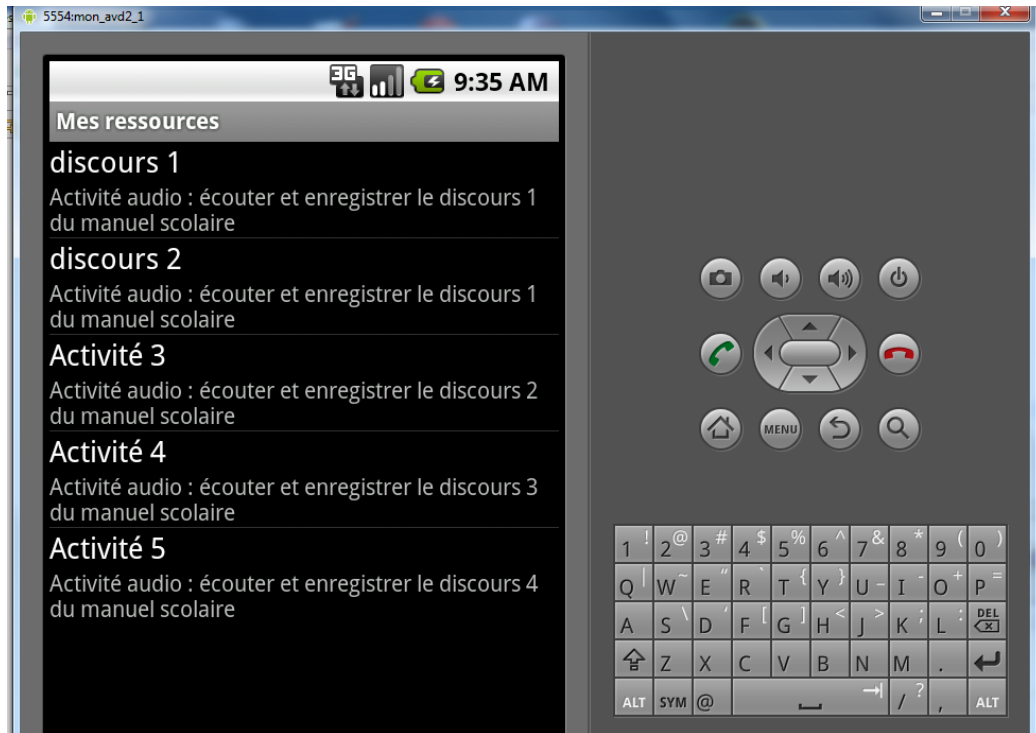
5554:mon_avd2_1

3G 9:35 AM

Mes ressources

discours 1

Activité audio : écouter et enregistrer le discours 1 du manuel scolaire

discours 2

Activité audio : écouter et enregistrer le discours 1 du manuel scolaire

Activité 3

Activité audio : écouter et enregistrer le discours 2 du manuel scolaire

Activité 4

Activité audio : écouter et enregistrer le discours 3 du manuel scolaire

Activité 5

Activité audio : écouter et enregistrer le discours 4 du manuel scolaire

MENU

1 ! 2 @ 3 # 4 $ 5 % 6 ^ 7 & 8 * 9 ( 0 )
Q W ~ E " R ` T { Y } U - I O + P =
A S \ D ' F [ G ] H < J > K ; L : DEL
Z X C V B N M .
ALT SYM @ / ? , ALT